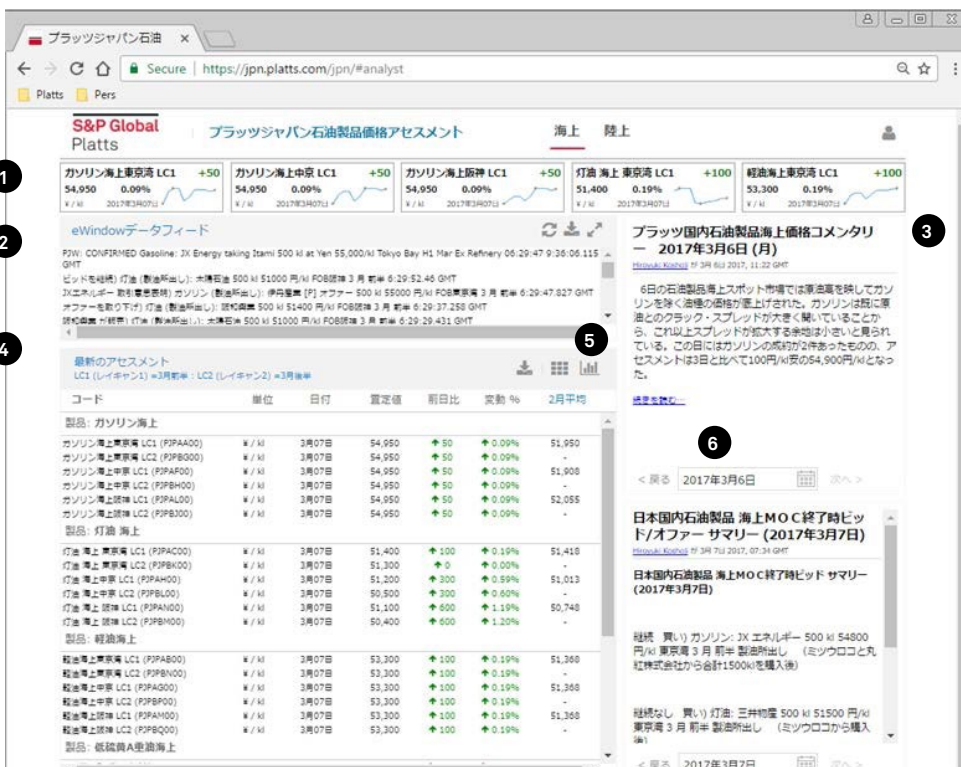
プラッツジャパン石油 ×

Secure | https://jpn.platts.com/jpn/#analyst

Platts Pers

S&P Global Platts

プラッツジャパン石油製品価格アセスメント

海上 陸上

1

ガソリン海上東京湾 LC1 +50 54,950 0.09% ¥/kl 2017年3月07日

ガソリン海上中京 LC1 +50 54,950 0.09% ¥/kl 2017年3月07日

ガソリン海上阪神 LC1 +50 54,950 0.09% ¥/kl 2017年3月07日

灯油 海上 東京湾 LC1 +100 51,400 0.19% ¥/kl 2017年3月07日

軽油海上東京湾 LC1 +100 53,300 0.19% ¥/kl 2017年3月07日

2

eWindowデータフィード

PJW: CONFIRMED Gasoline: JX Energy taking Itami 500 kl at Yen 55,000/kl Tokyo Bay H1 Mar Ex Refinery 06:29:47 9:36:06.115 GMT

ビッドを継続) 灯油 (製油所出し): 太陽石油 500 kl 51000 円/kl FOB東京湾 3 月 前半 6:29:52.46 GMT

JXエネルギー 数削最悪顧問) ガソリン (製油所出し): 伊丹産業 [P] オファー 500 kl 55000 円/kl FOB東京湾 3 月 前半 6:29:47.827 GMT

オファーを取り下げ) 灯油 (製油所出し): 昭和四日 500 kl 51400 円/kl FOB東京湾 3 月 前半 6:29:37.258 GMT

昭和四日 が終了) 灯油 (製油所出し): 太陽石油 500 kl 51000 円/kl FOB東京湾 3 月 前半 6:29:29.431 GMT

3

プラッツ国内石油製品海上価格コメンタリー 2017年3月6日 (月)

Hiroyuki Koshoji が 3月 6日 2017, 11:22 GMT

6日の石油製品海上スポット市場では原油高を映してガソリンを除く油種の価格が押し上げられた。ガソリンは既に原油とのクラック・スプレッドが大きく開いていることから、これ以上スプレッドが拡大する余地は小さいと見られている。この日にはガソリンの成約が2件あったものの、アセスメントは3日と比べて100円/kl安の54,900円/klとなった。

続きを読む...

4

5

最新のアセスメント

LC1 (レイキャン1) =3月前半 : LC2 (レイキャン2) =3月後半

| コード | 単位 | 日付 | 査定値 | 前日比 | 変動 % | 2月平均 |
|---|---|---|---|---|---|---|
| 製品: ガソリン海上 | | | | | | |
| ガソリン海上東京湾 LC1 (PJPAA00) | ¥/kl | 3月07日 | 54,950 | 50 | 0.09% | 51,950 |
| ガソリン海上東京湾 LC2 (PJPBG00) | ¥/kl | 3月07日 | 54,950 | 50 | 0.09% | - |
| ガソリン海上中京 LC1 (PJPAF00) | ¥/kl | 3月07日 | 54,950 | 50 | 0.09% | 51,908 |
| ガソリン海上中京 LC2 (PJPBH00) | ¥/kl | 3月07日 | 54,950 | 50 | 0.09% | - |
| ガソリン海上阪神 LC1 (PJPAL00) | ¥/kl | 3月07日 | 54,950 | 50 | 0.09% | 52,055 |
| ガソリン海上阪神 LC2 (PJPBJ00) | ¥/kl | 3月07日 | 54,950 | 50 | 0.09% | - |
| 製品: 灯油 海上 | | | | | | |
| 灯油 海上 東京湾 LC1 (PJPAC00) | ¥/kl | 3月07日 | 51,400 | 100 | 0.19% | 51,418 |
| 灯油 海上 東京湾 LC2 (PJPBK00) | ¥/kl | 3月07日 | 51,300 | 0 | 0.00% | - |
| 灯油 海上中京 LC1 (PJPAH00) | ¥/kl | 3月07日 | 51,200 | 300 | 0.59% | 51,013 |
| 灯油 海上中京 LC2 (PJPBL00) | ¥/kl | 3月07日 | 50,500 | 300 | 0.60% | - |
| 灯油 海上 阪神 LC1 (PJPAN00) | ¥/kl | 3月07日 | 51,100 | 600 | 1.19% | 50,748 |
| 灯油 海上 阪神 LC2 (PJPBM00) | ¥/kl | 3月07日 | 50,400 | 600 | 1.20% | - |
| 製品: 軽油海上 | | | | | | |
| 軽油海上東京湾 LC1 (PJPAB00) | ¥/kl | 3月07日 | 53,300 | 100 | 0.19% | 51,368 |
| 軽油海上東京湾 LC2 (PJPBN00) | ¥/kl | 3月07日 | 53,300 | 100 | 0.19% | - |
| 軽油海上中京 LC1 (PJPAG00) | ¥/kl | 3月07日 | 53,300 | 100 | 0.19% | 51,368 |
| 軽油海上中京 LC2 (PJPBP00) | ¥/kl | 3月07日 | 53,300 | 100 | 0.19% | - |
| 軽油海上阪神 LC1 (PJPAM00) | ¥/kl | 3月07日 | 53,300 | 100 | 0.19% | 51,368 |
| 軽油海上阪神 LC2 (PJPBQ00) | ¥/kl | 3月07日 | 53,300 | 100 | 0.19% | - |
| 製品: 低硫黄A重油海上 | | | | | | |

6

< 戻る 2017年3月6日 次へ >

日本国内石油製品 海上MOC終了時ビッド/オファー サマリー (2017年3月7日)

Hiroyuki Koshoji が 3月 7日 2017, 07:34 GMT

日本国内石油製品 海上MOC終了時ビッド サマリー (2017年3月7日)

継続 買い) ガソリン: JX エネルギー 500 kl 54800 円/kl 東京湾 3 月 前半 製油所出し (ミツウロコと丸紅株式会社から合計1500klを購入後)

継続なし 買い) 灯油: 三井物産 500 kl 51500 円/kl 東京湾 3 月 前半 製油所出し (ミツウロコから購入後)

< 戻る 2017年3月7日 次へ >